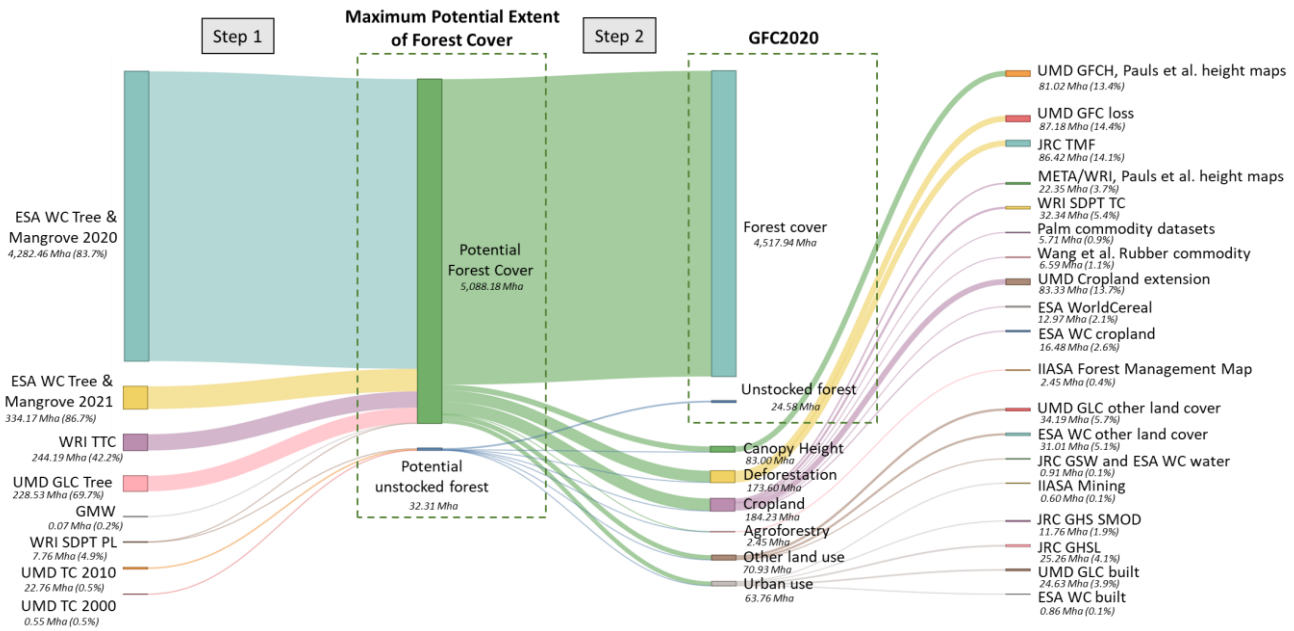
Step 1

Maximum Potential Extent of Forest Cover

Step 2

GFC2020

ESA WC Tree & Mangrove 2020
4,282.46 Mha (83.7%)

ESA WC Tree & Mangrove 2021
334.17 Mha (86.7%)

WRI TTC
244.19 Mha (42.2%)

UMD GLC Tree
228.53 Mha (69.7%)

GMW
0.07 Mha (0.2%)

WRI SDPT PL
7.76 Mha (4.9%)

UMD TC 2010
22.76 Mha (0.5%)

UMD TC 2000
0.55 Mha (0.5%)

Potential Forest Cover
5,088.18 Mha

Potential unstocked forest
32.31 Mha

Forest cover
4,517.94 Mha

Unstocked forest
24.58 Mha

Canopy Height
83.00 Mha

Deforestation
173.60 Mha

Cropland
184.23 Mha

Agroforestry
2.45 Mha

Other land use
70.93 Mha

Urban use
63.76 Mha

UMD GFCH, Pauls et al. height maps
81.02 Mha (13.4%)

UMD GFC loss
87.18 Mha (14.4%)

JRC TMF
86.42 Mha (14.1%)

META/WRI, Pauls et al. height maps
22.35 Mha (3.7%)

WRI SDPT TC
32.34 Mha (5.4%)

Palm commodity datasets
5.71 Mha (0.9%)

Wang et al. Rubber commodity
6.59 Mha (1.1%)

UMD Cropland extension
83.33 Mha (13.7%)

ESA WorldCereal
12.97 Mha (2.1%)

ESA WC cropland
16.48 Mha (2.6%)

IIASA Forest Management Map
2.45 Mha (0.4%)

UMD GLC other land cover
34.19 Mha (5.7%)

ESA WC other land cover
31.01 Mha (5.1%)

JRC GSW and ESA WC water
0.91 Mha (0.1%)

IIASA Mining
0.60 Mha (0.1%)

JRC GHS SMOD
11.76 Mha (1.9%)

JRC GHSL
25.26 Mha (4.1%)

UMD GLC built
24.63 Mha (3.9%)

ESA WC built
0.86 Mha (0.1%)